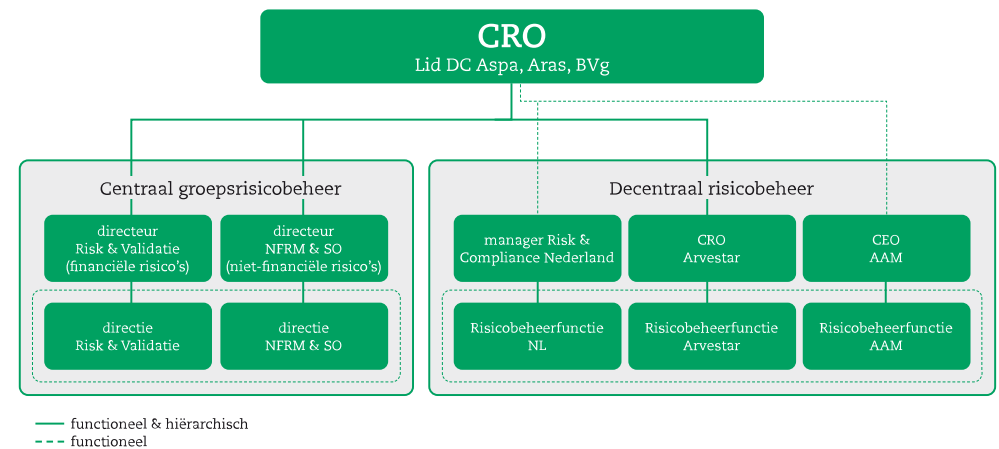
CRO
Lid DC Aspa, Aras, BVg

Centraal groepsrisicobeheer

directeur
Risk & Validatie
(financiële risico's)

directeur
NFRM & SO
(niet-financiële risico's)

directie
Risk & Validatie

directie
NFRM & SO

Decentraal risicobeheer

manager Risk & Compliance Nederland

CRO
Arvestar

CEO
AAM

Risicobeheerfunctie
NL

Risicobeheerfunctie
Arvestar

Risicobeheerfunctie
AAM

functioneel & hiërarchisch
functioneel